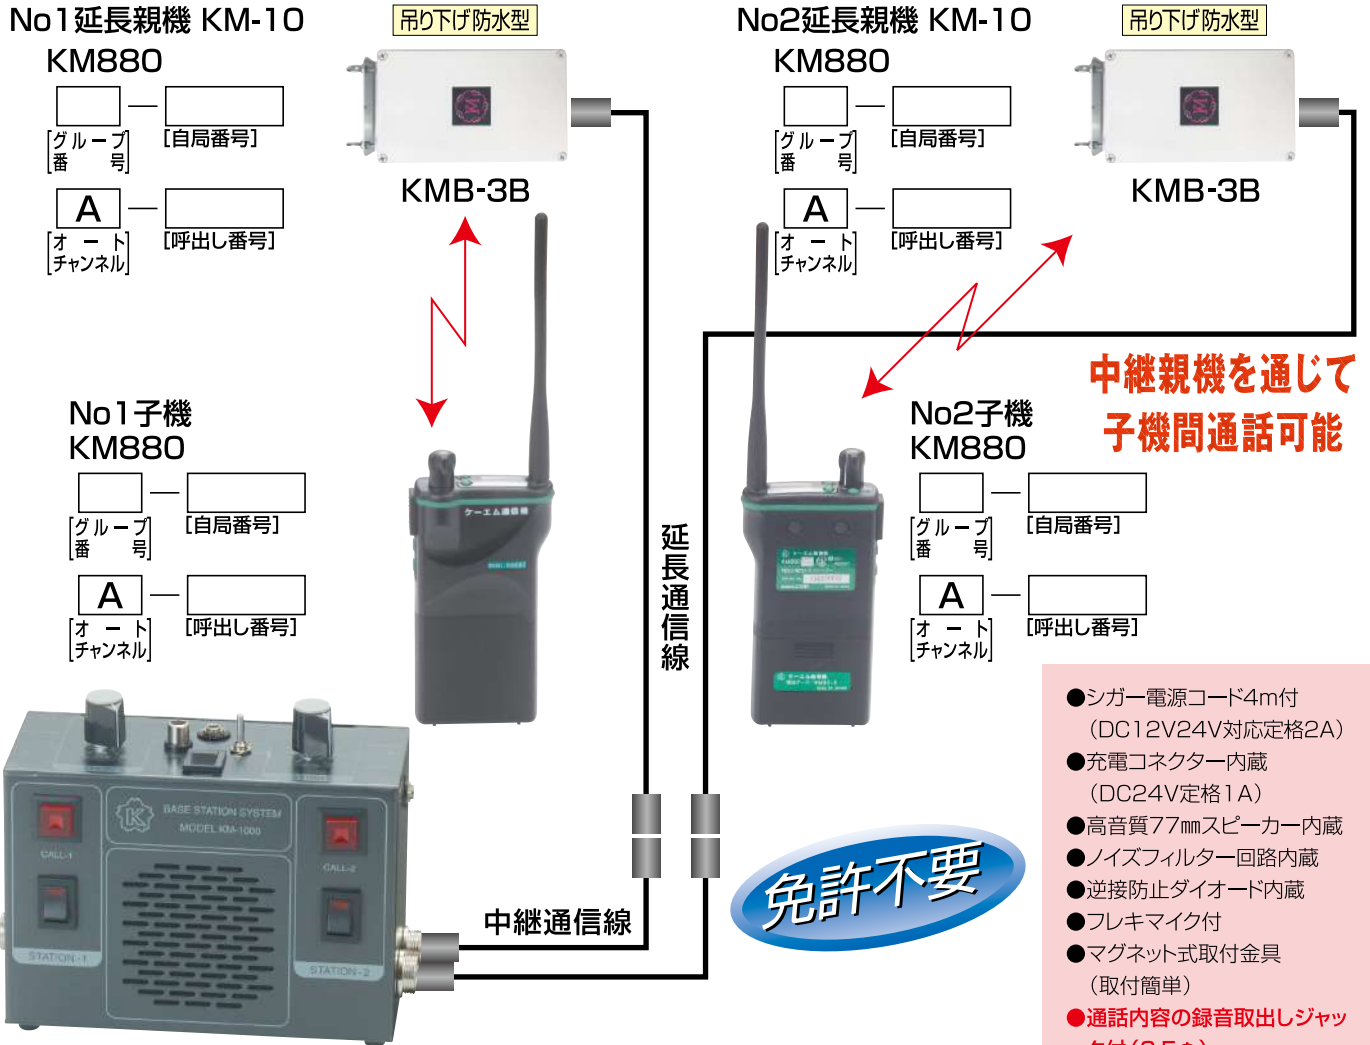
No1延長親機 KM-10
KM880

[グループ番号] [自局番号]

A
[オート チャンネル] [呼出し番号]

吊り下げ防水型

KMB-3B

No2延長親機 KM-10
KM880

[グループ番号] [自局番号]

A
[オート チャンネル] [呼出し番号]

吊り下げ防水型

KMB-3B

中継親機を通じて
子機間通話可能

No1子機
KM880

[グループ番号] [自局番号]

A
[オート チャンネル] [呼出し番号]

ケーエム通信機

No2子機
KM880

[グループ番号] [自局番号]

A
[オート チャンネル] [呼出し番号]

延長通信線

BASE STATION SYSTEM
MODEL KM-1000
CALL-1
CALL-2
STATION-1
STATION-2

中継通信線

免許不要

●シガー電源コード4m付
(DC12V24V対応定格2A)
●充電コネクター内蔵
(DC24V定格1A)
●高音質77㎜スピーカー内蔵
●ノイズフィルター回路内蔵
●逆接防止ダイオード内蔵
●フレキマイク付
●マグネット式取付金具
(取付簡単)
●通話内容の録音取出しジャッ
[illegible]